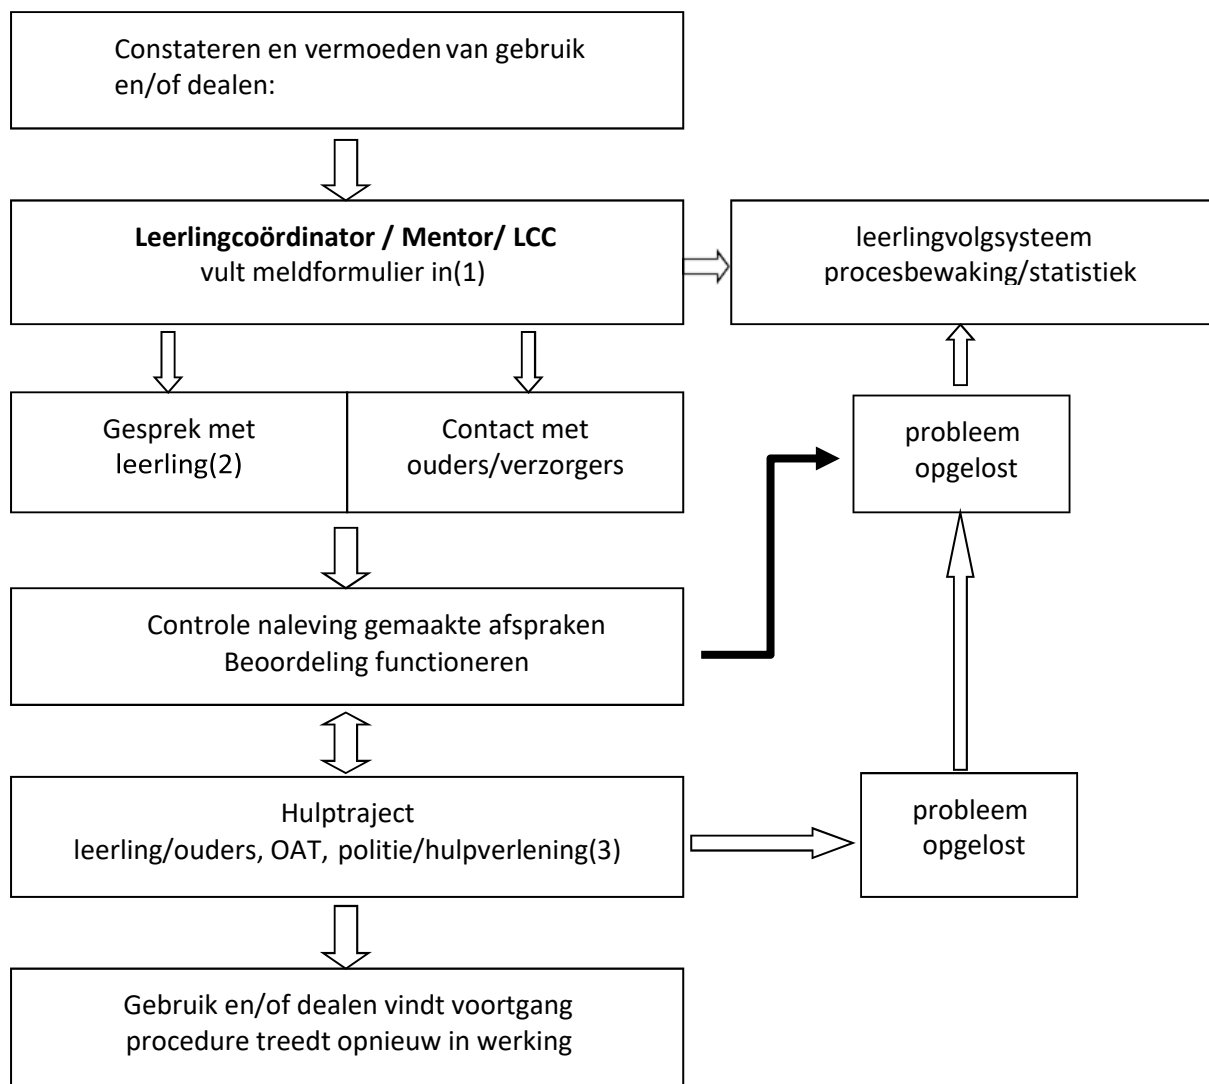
Constateren en vermoeden van gebruik en/of dealen:

**Leerlingcoördinator / Mentor/ LCC**
vult meldformulier in(1)

leerlingvolgsysteem
procesbewaking/statistiek

Gesprek met leerling(2)

Contact met ouders/verzorgers

probleem opgelost

Controle naleving gemaakte afspraken
Beoordeling functioneren

Hulptraject
leerling/ouders, OAT, politie/hulpverlening(3)

probleem opgelost

Gebruik en/of dealen vindt voortgang
procedure treedt opnieuw in werking